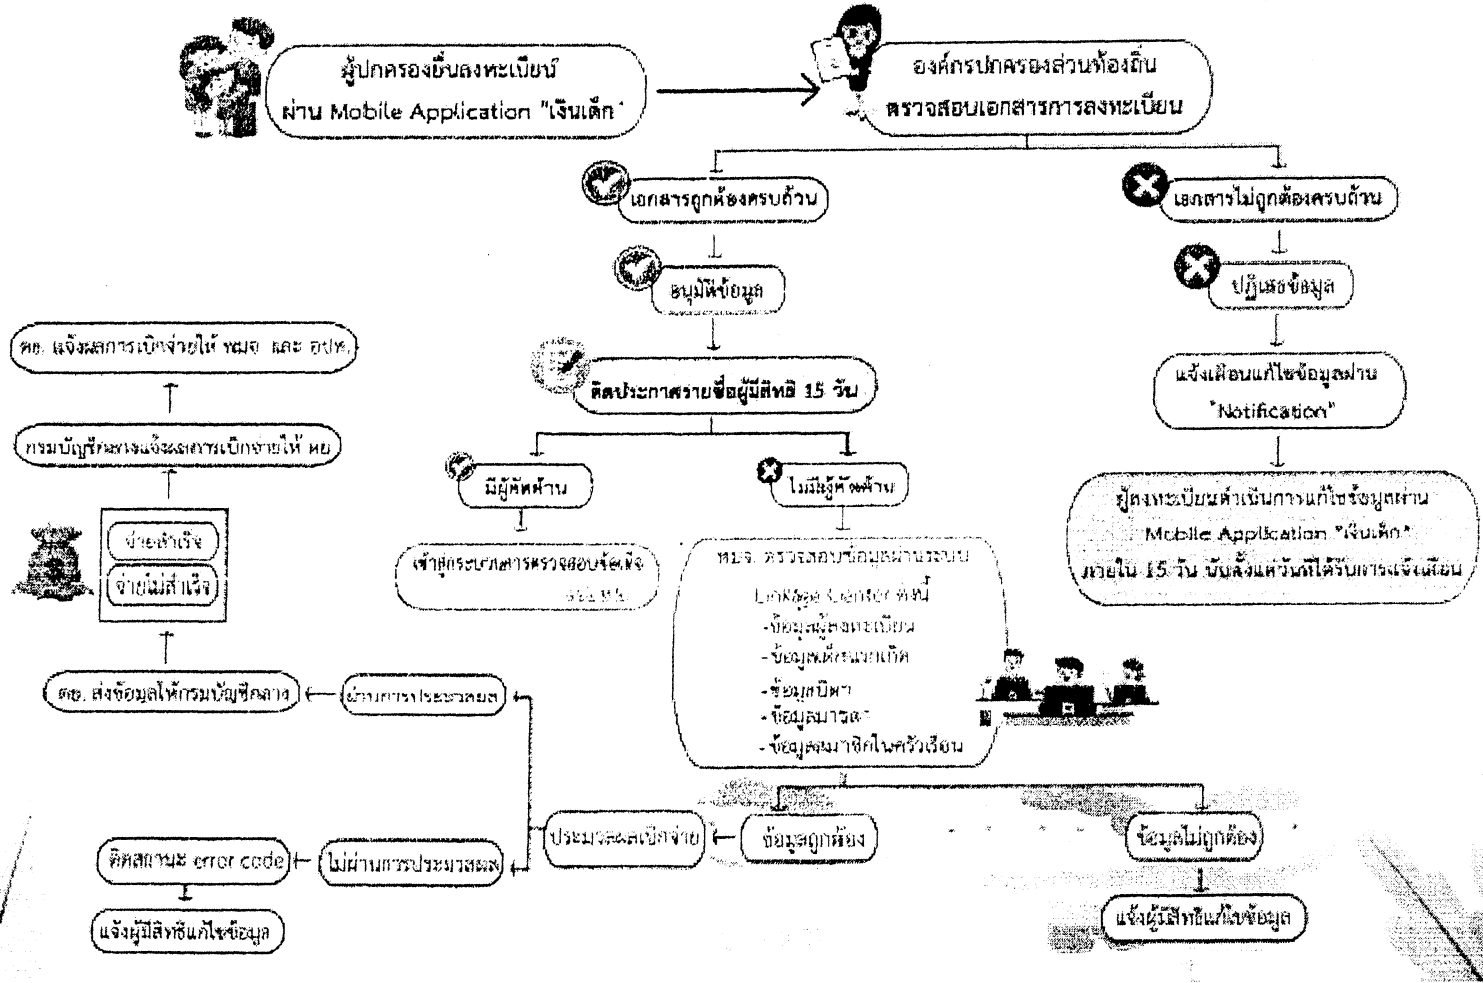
ผู้ปกครองยื่นลงทะเบียน ผ่าน Mobile Application "เงินเด็ก"

องค์กรปกครองส่วนท้องถิ่น ตรวจสอบเอกสารการลงทะเบียน

เอกสารถูกต้องครบถ้วน

เอกสารไม่ถูกต้องครบถ้วน

อนุมัติข้อมูล

ปฏิเสธข้อมูล

ติดประกาศรายชื่อผู้มีสิทธิ 15 วัน

แจ้งเตือนแก้ไขข้อมูลผ่าน "Notification"

มีผู้คัดค้าน

ไม่มีผู้คัดค้าน

ผู้ลงทะเบียนดำเนินการแก้ไขข้อมูลผ่าน Mobile Application "เงินเด็ก" ภายใน 15 วัน นับตั้งแต่วันที่ได้รับการแจ้งเตือน

เข้าสู่กระบวนการตรวจสอบข้อเท็จจริง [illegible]

หมจ. ตรวจสอบข้อมูลผ่านระบบ Linkage Center ดังนี้
-ข้อมูลผู้ลงทะเบียน
-ข้อมูลเด็กแรกเกิด
-ข้อมูลบิดา
-ข้อมูลมารดา
-ข้อมูลสมาชิกในครัวเรือน

พม. แจ้งผลการเบิกจ่ายให้ หมจ. และ อปท.

กรมบัญชีกลางแจ้งผลการเบิกจ่ายให้ พม.

จ่ายสำเร็จ

จ่ายไม่สำเร็จ

พม. ส่งข้อมูลให้กรมบัญชีกลาง

ผ่านการประมวลผล

ประมวลผลเบิกจ่าย

ข้อมูลถูกต้อง

ข้อมูลไม่ถูกต้อง

ติดสถานะ error code

ไม่ผ่านการประมวลผล

แจ้งผู้มีสิทธิแก้ไขข้อมูล

แจ้งผู้มีสิทธิแก้ไขข้อมูล